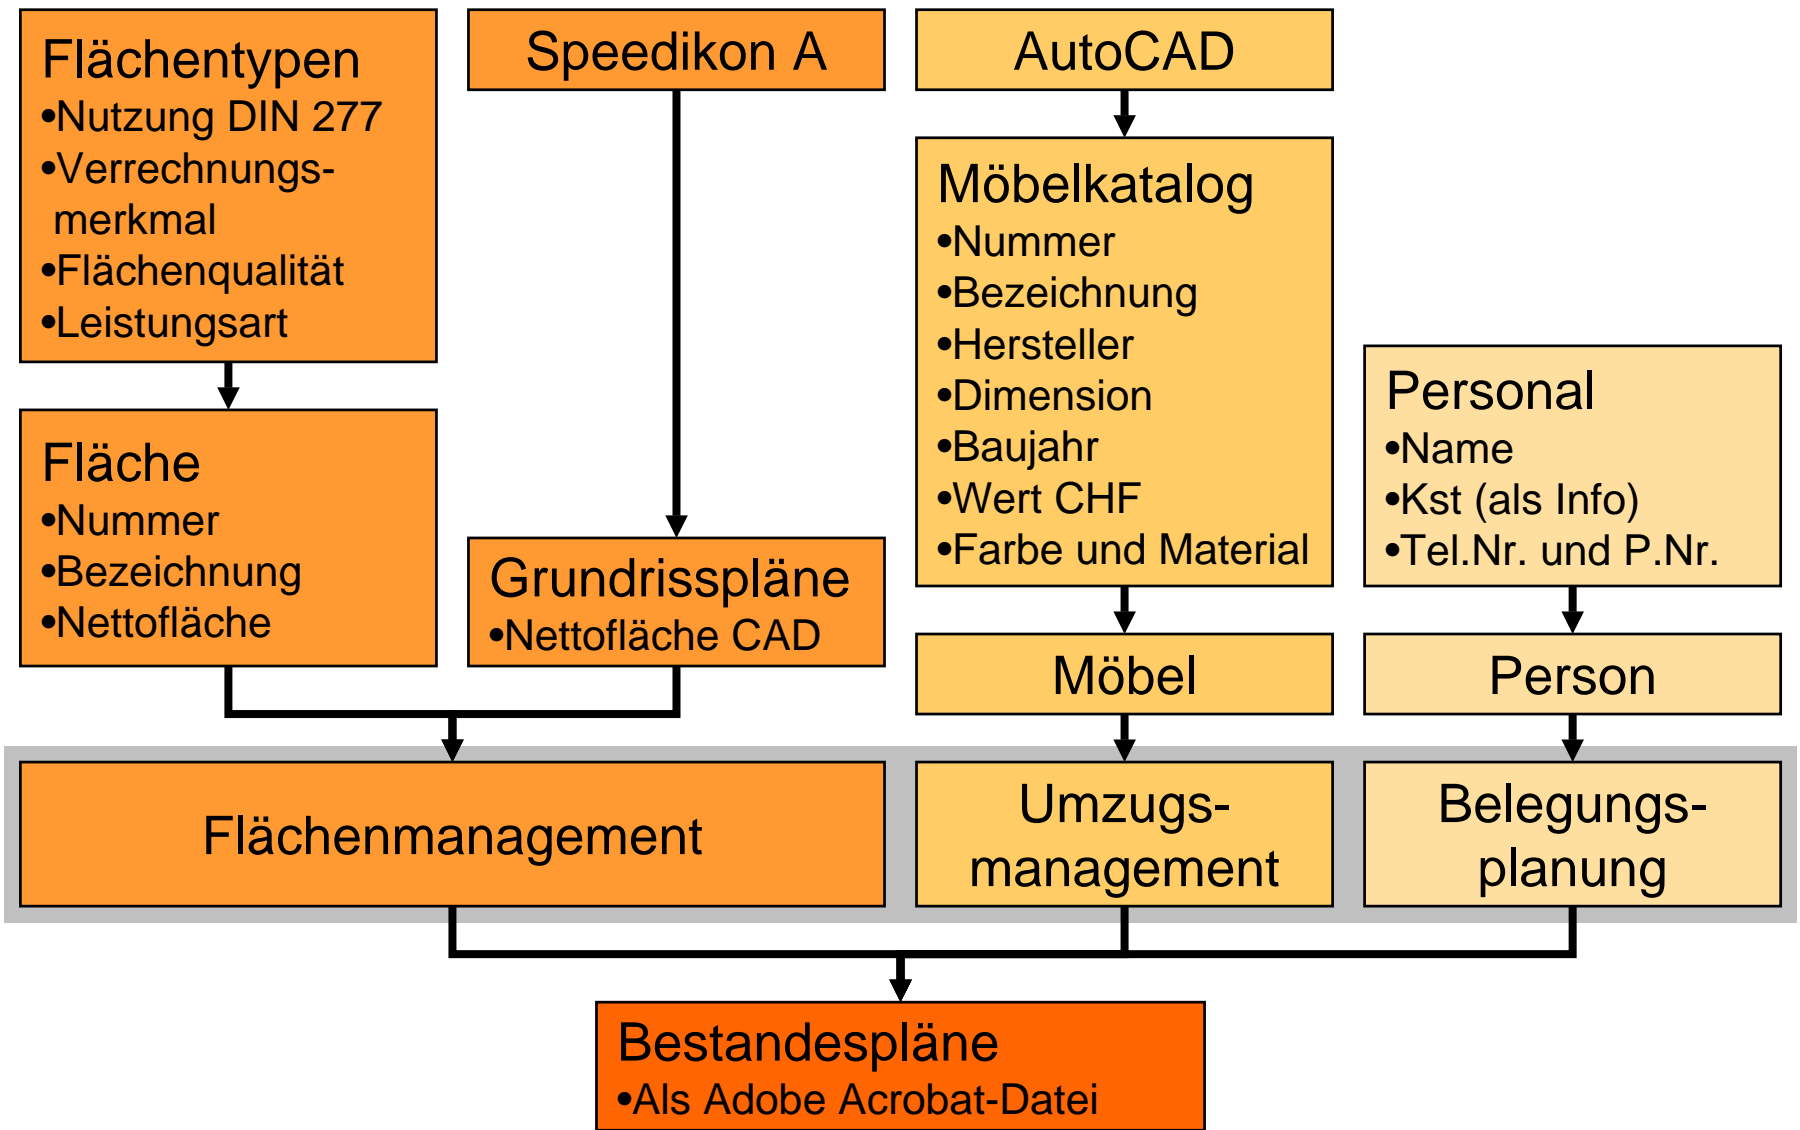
Flächentypen
•Nutzung DIN 277
•Verrechnungsmerkmal
•Flächenqualität
•Leistungsart

Speedikon A

AutoCAD

Möbelkatalog
•Nummer
•Bezeichnung
•Hersteller
•Dimension
•Baujahr
•Wert CHF
•Farbe und Material

Personal
•Name
•Kst (als Info)
•Tel.Nr. und P.Nr.

Fläche
•Nummer
•Bezeichnung
•Nettofläche

Grundrisspläne
•Nettofläche CAD

Möbel

Person

Flächenmanagement

Umzugsmanagement

Belegungsplanung

Bestandespläne
•Als Adobe Acrobat-Datei